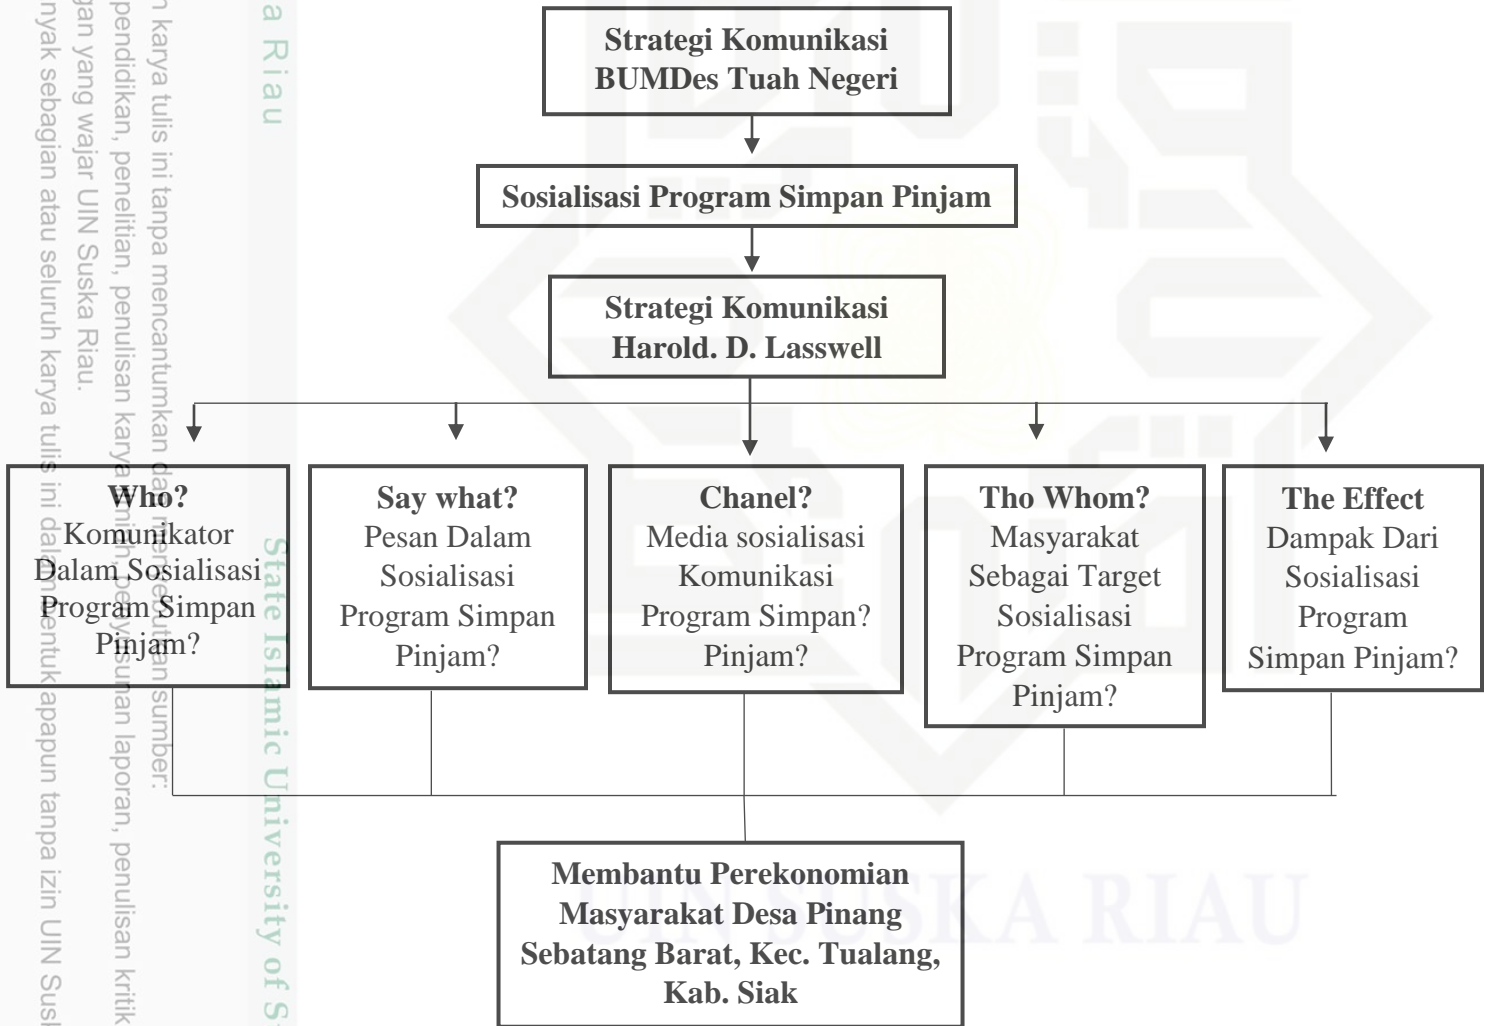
Strategi Komunikasi BUMDes Tuah Negeri

Sosialisasi Program Simpan Pinjam

Strategi Komunikasi Harold. D. Lasswell

Who?
Komunikator Dalam Sosialisasi Program Simpan Pinjam?

Say what?
Pesan Dalam Sosialisasi Program Simpan Pinjam?

Chanel?
Media sosialisasi Komunikasi Program Simpan? Pinjam?

Tho Whom?
Masyarakat Sebagai Target Sosialisasi Program Simpan Pinjam?

The Effect
Dampak Dari Sosialisasi Program Simpan Pinjam?

Membantu Perekonomian Masyarakat Desa Pinang Sebatang Barat, Kec. Tualang, Kab. Siak

a Riau

n karya tulis ini tanpa mencantumkan dan menyebutkan sumber:
pendidikan, penelitian, penulisan karya ilmiah, penyusunan laporan, penulisan kritik
gan yang wajar UIN Suska Riau.
nyak sebagian atau seluruh karya tulis ini dalam bentuk apapun tanpa izin UIN Susk

State Islamic University of S

UIN SUSKA RIAU